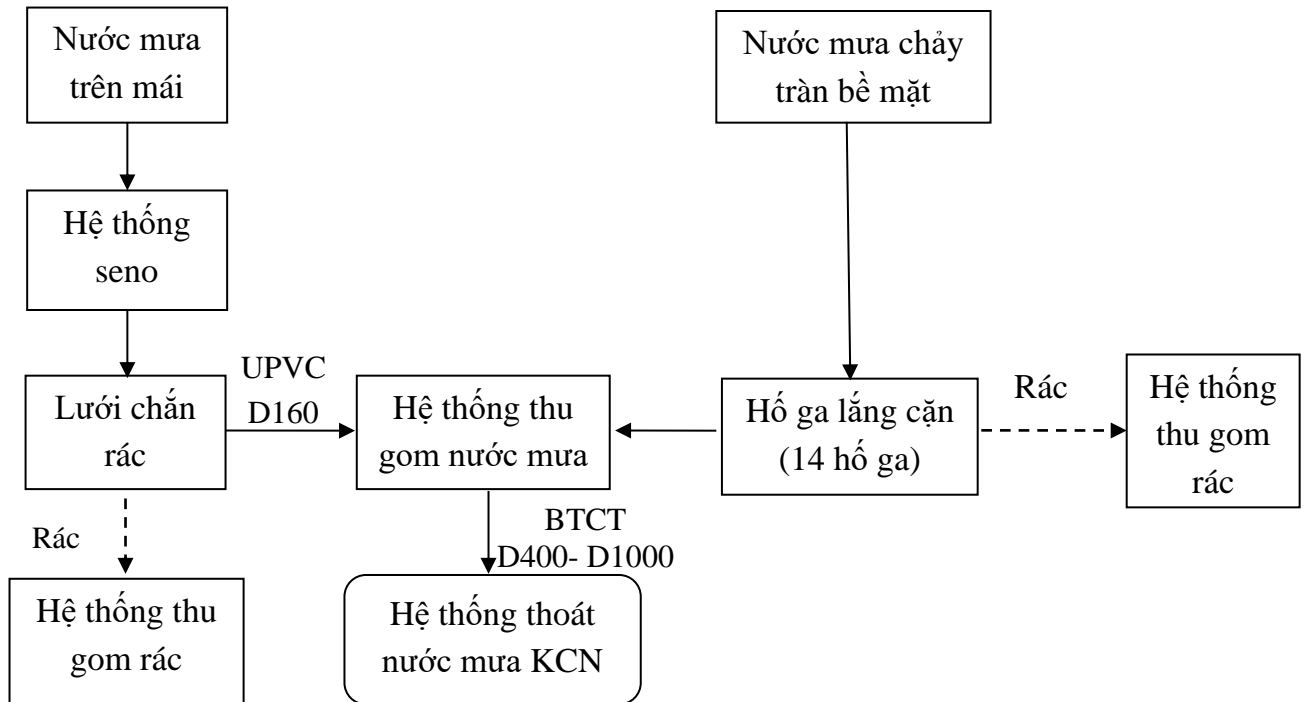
Nước mưa trên mái

Nước mưa chảy tràn bề mặt

Hệ thống seno

UPVC D160

Lưới chắn rác

Hệ thống thu gom nước mưa

Hố ga lắng cặn (14 hố ga)

Rác

Hệ thống thu gom rác

BTCT D400- D1000

Rác

Hệ thống thu gom rác

Hệ thống thoát nước mưa KCN